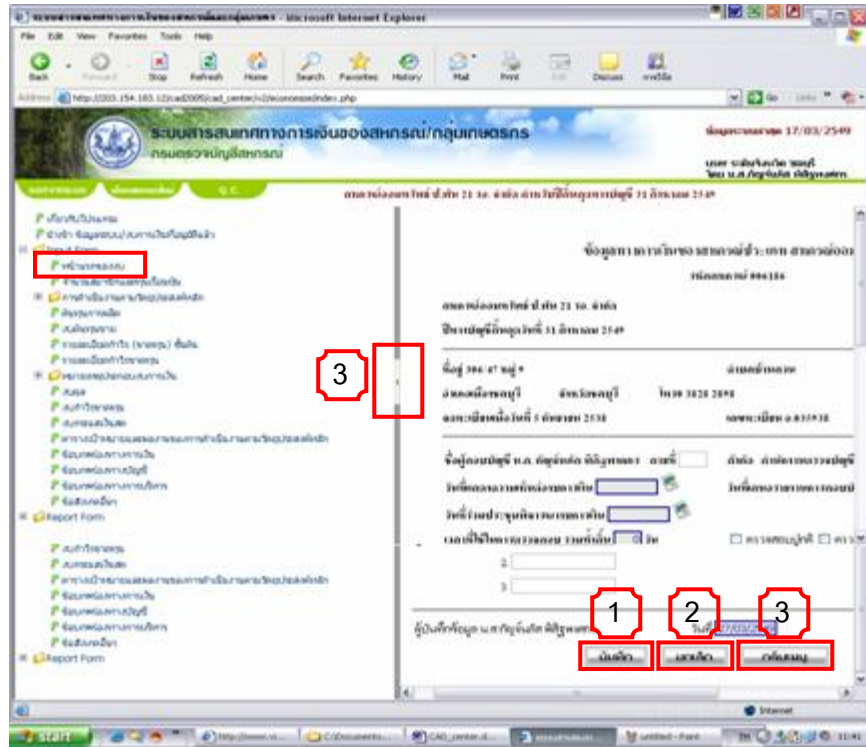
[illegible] - Microsoft Internet Explorer

File Edit View Favorites Tools Help

Back Forward Stop Refresh Home Search Favorites History Mail Print Edit Discuss

Address http://203.154.183.12/cad2005/cad_center/v2/economize/index.php

Go Links

ระบบการสนเทศทางการเงินของสหกรณ์/กลุ่มเกษตรกร
กรมตรวจบัญชีสหกรณ์

ข้อมูลวันที่ 17/03/2549

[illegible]

Input Form

หน้าแรกของระบบ

Report Form

Report Form

ข้อมูลทางการเงินของสหกรณ์ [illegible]

3

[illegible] 31 ธันวาคม 2549

ที่อยู่ 306/47 หมู่ 9

1 2 3

ผู้บันทึกข้อมูล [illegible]

บันทึก ลบ กลับเมนู

Internet

start

untitled - Paint

11:46